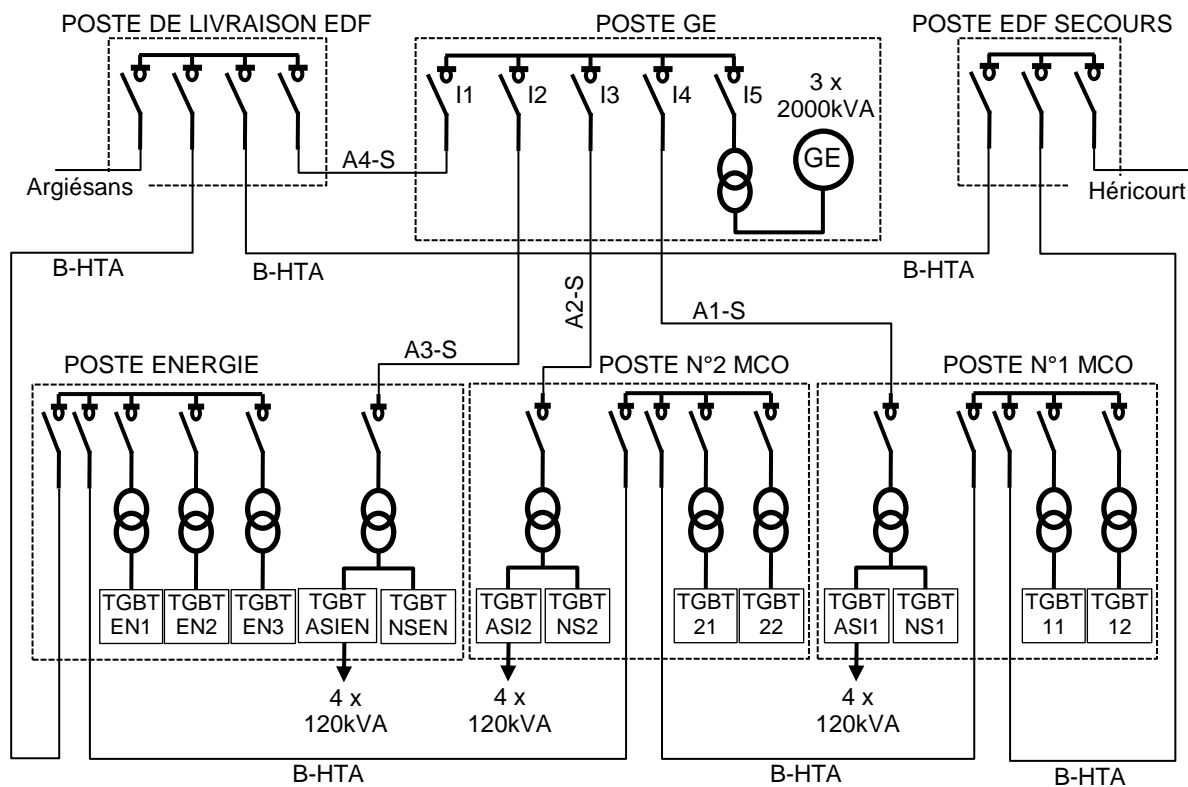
POSTE DE LIVRAISON EDF

POSTE GE

POSTE EDF SECOURS

I1 I2 I3 I4 I5

3 x 2000kVA

GE

A4-S

Argiésans

Héricourt

B-HTA

B-HTA

B-HTA

A2-S

A1-S

A3-S

POSTE ENERGIE

POSTE N°2 MCO

POSTE N°1 MCO

TGBT EN1

TGBT EN2

TGBT EN3

TGBT ASIEN

TGBT NSEN

TGBT ASI2

TGBT NS2

TGBT 21

TGBT 22

TGBT ASI1

TGBT NS1

TGBT 11

TGBT 12

4 x 120kVA

4 x 120kVA

4 x 120kVA

B-HTA

B-HTA

B-HTA